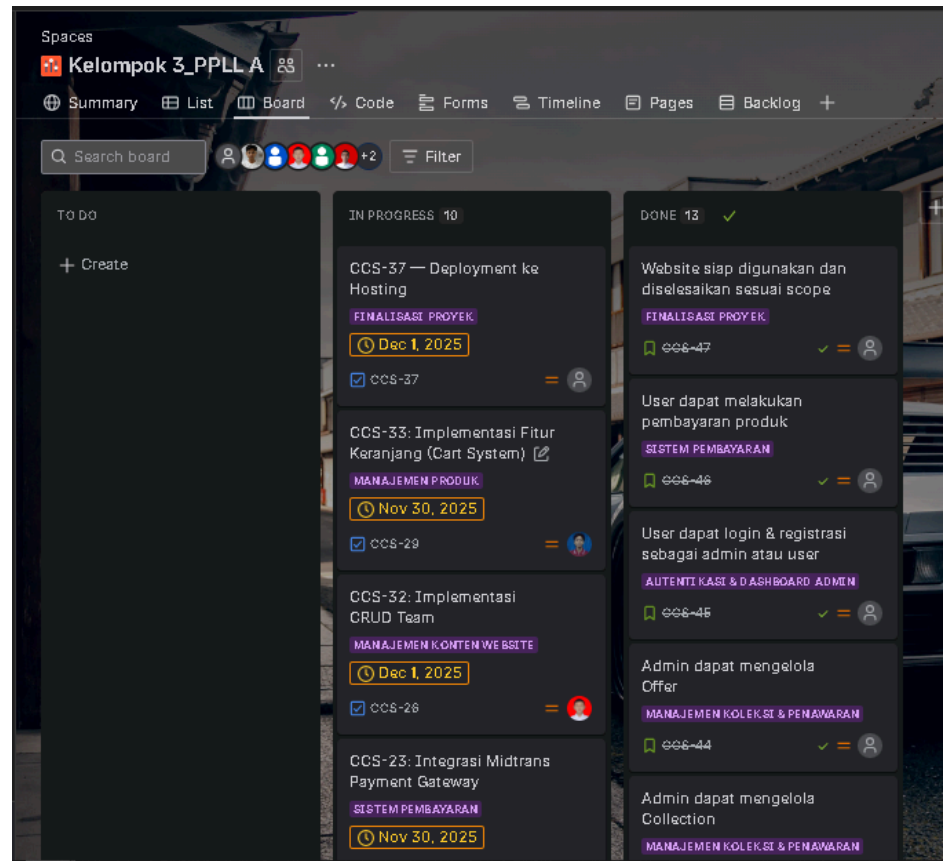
Spaces
Kelompok 3_PPLL A ...

Summary List Board Code Forms Timeline Pages Backlog +

Search board +2 Filter

TO DO
+ Create

IN PROGRESS 10

CCS-37 — Deployment ke Hosting
FINALISASI PROYEK
Dec 1, 2025
CCS-37

CCS-33: Implementasi Fitur Keranjang (Cart System)
MANAJEMEN PRODUK
Nov 30, 2025
CCS-29

CCS-32: Implementasi CRUD Team
MANAJEMEN KONTEN WEBSITE
Dec 1, 2025
CCS-26

CCS-23: Integrasi Midtrans Payment Gateway
SISTEM PEMBAYARAN
Nov 30, 2025

DONE 13

Website siap digunakan dan diselesaikan sesuai scope
FINALISASI PROYEK
CCS-47

User dapat melakukan pembayaran produk
SISTEM PEMBAYARAN
CCS-46

User dapat login & registrasi sebagai admin atau user
AUTENTIKASI & DASHBOARD ADMIN
CCS-45

Admin dapat mengelola Offer
MANAJEMEN KOLEKSI & PENAWARAN
CCS-44

Admin dapat mengelola Collection
MANAJEMEN KOLEKSI & PENAWARAN